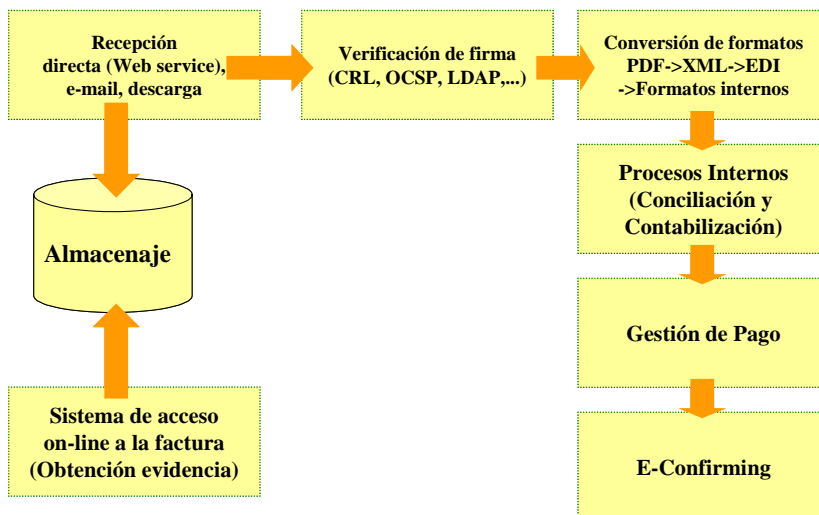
Recepción directa (Web service), e-mail, descarga

Verificación de firma (CRL, OCSP, LDAP,...)

Conversión de formatos PDF->XML->EDI ->Formatos internos

Almacenaje

Procesos Internos (Conciliación y Contabilización)

Gestión de Pago

Sistema de acceso on-line a la factura (Obtención evidencia)

E-Confirming